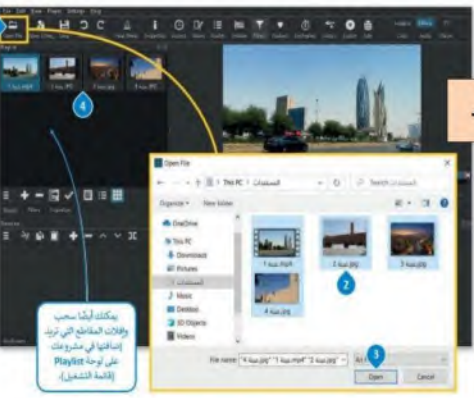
Open File

Playlist

4

Open File

This PC > المستندات

Search المستندات

Organize ▾ New folder

OneDrive

This PC

Downloads

Pictures

المستندات

Music

Desktop

3D Objects

Videos

1 عينة.mp4

2 عينة.jpg

3 عينة.jpg

4 عينة.jpg

2

File name: "4 عينة.jpg" "1 عينة.mp4" "2 عينة.jpg" "3 عينة.jpg"

All

3

Open

Cancel

يمكنك أيضًا سحب وإفلات المقاطع التي تريد إضافتها في مشروعك على لوحة Playlist (قائمة التشغيل).